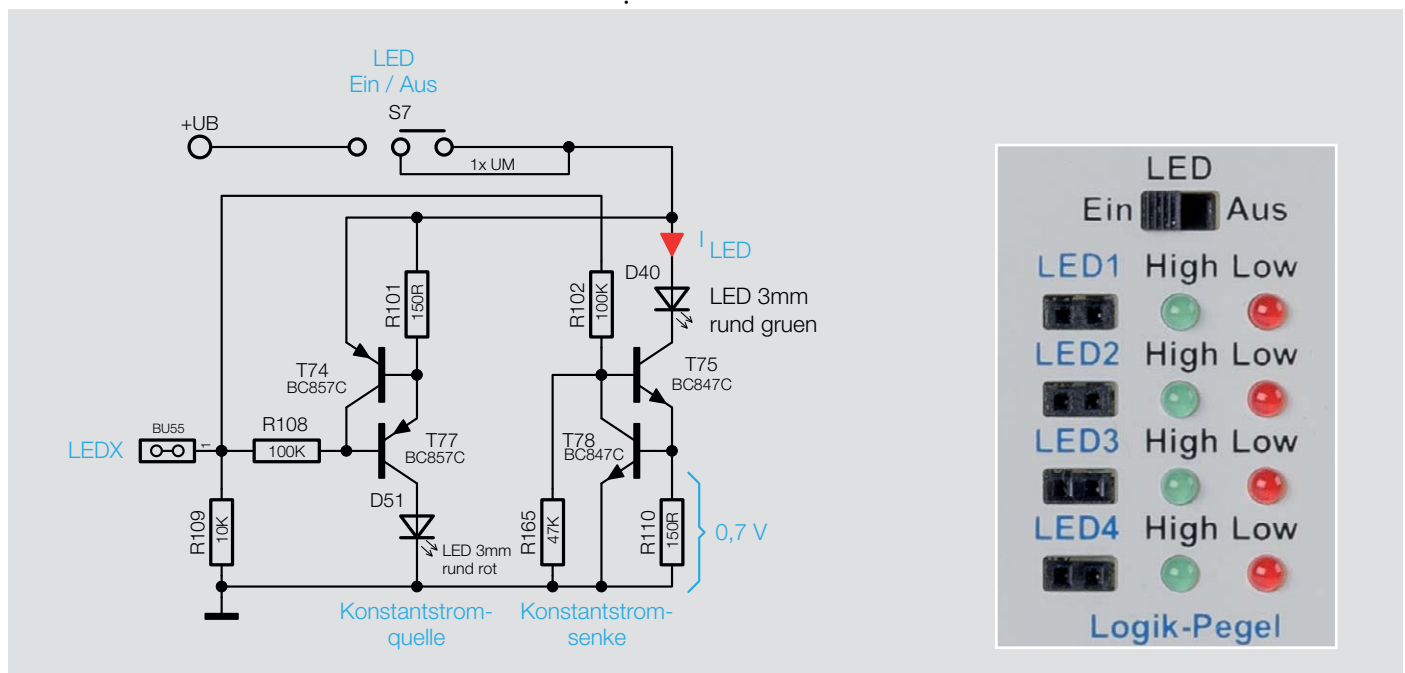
LED
Ein / Aus
+UB
S7
1x UM
$I_{LED}$
D40
LED 3mm
rund gruen
R101
150R
R102
100K
T74
BC857C
T75
BC847C
R108
100K
T77
BC857C
T78
BC847C
BU55
1
LEDX
D51
LED 3mm
rund rot
R109
10K
R165
47K
R110
150R
0,7 V
Konstantstromquelle
Konstantstromsenke

LED
Ein
Aus
LED1 High Low
LED2 High Low
LED3 High Low
LED4 High Low
Logik-Pegel